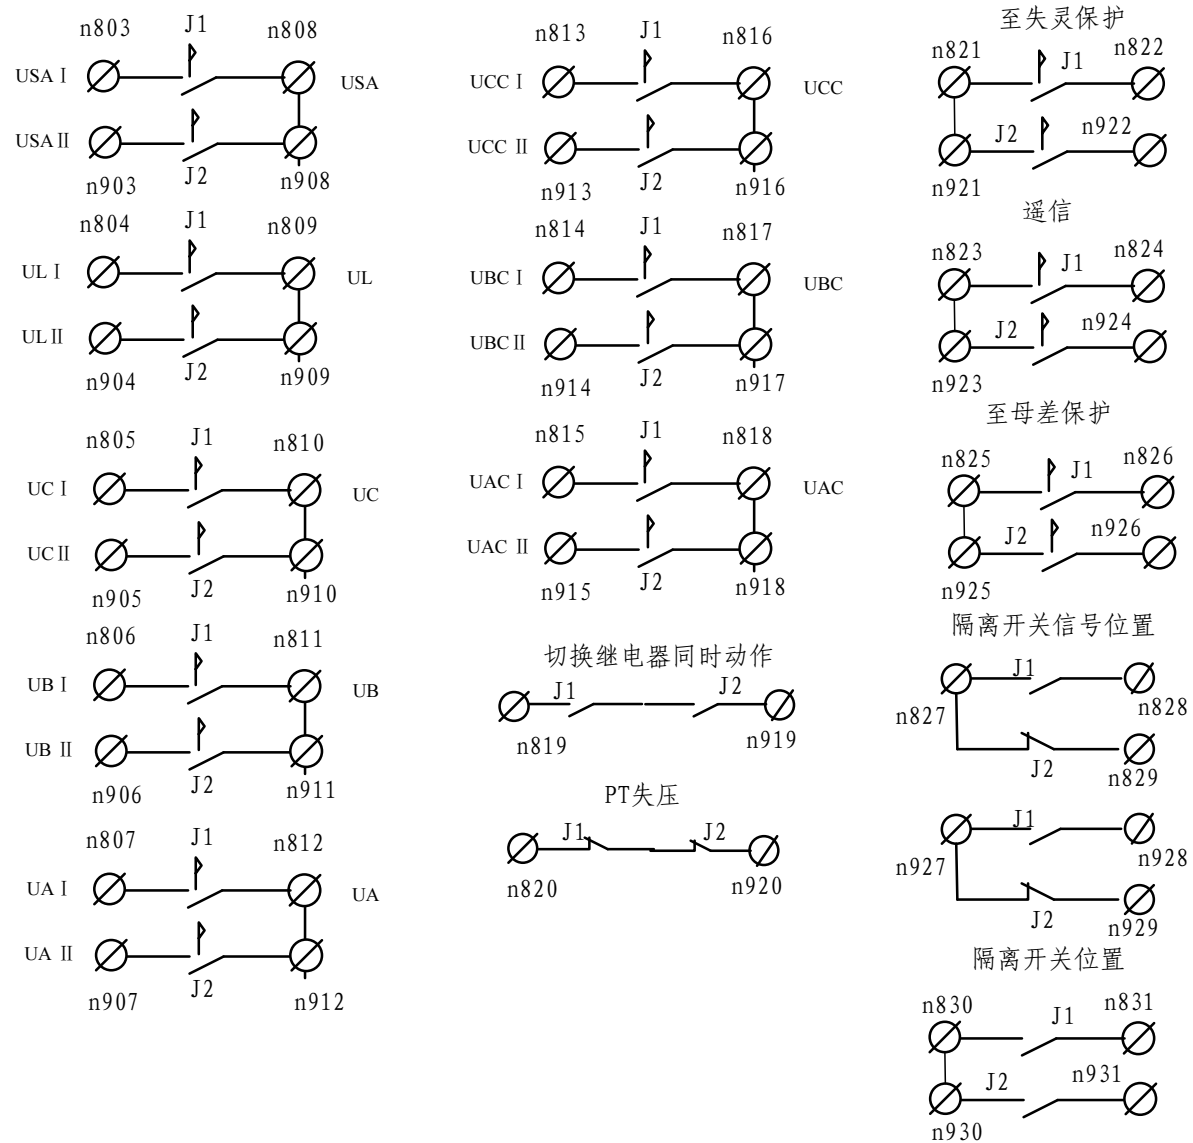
n803 J1 n808
USA Ⅰ USA
USA Ⅱ
n903 J2 n908

n804 J1 n809
UL Ⅰ UL
UL Ⅱ
n904 J2 n909

n805 J1 n810
UC Ⅰ UC
UC Ⅱ
n905 J2 n910

n806 J1 n811
UB Ⅰ UB
UB Ⅱ
n906 J2 n911

n807 J1 n812
UA Ⅰ UA
UA Ⅱ
n907 J2 n912

n813 J1 n816
UCC Ⅰ UCC
UCC Ⅱ
n913 J2 n916

n814 J1 n817
UBC Ⅰ UBC
UBC Ⅱ
n914 J2 n917

n815 J1 n818
UAC Ⅰ UAC
UAC Ⅱ
n915 J2 n918

切换继电器同时动作
J1 J2
n819 n919

PT失压
J1 J2
n820 n920

至失灵保护
n821 J1 n822
J2 n922
n921

遥信
n823 J1 n824
J2 n924
n923

至母差保护
n825 J1 n826
J2 n926
n925

隔离开关信号位置
J1
n827 n828
J2 n829

J1
n927 n928
J2 n929

隔离开关位置
n830 J1 n831
J2 n931
n930